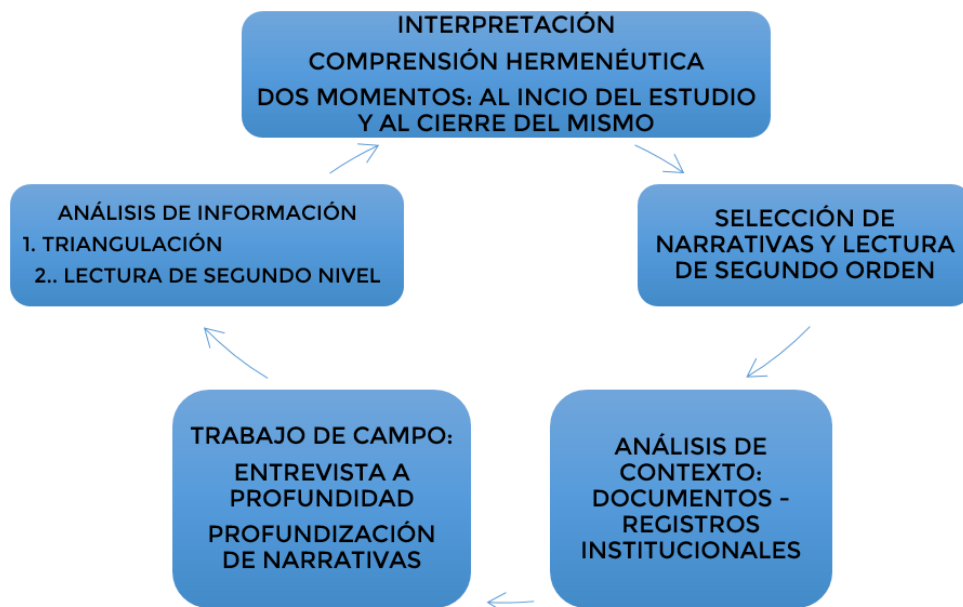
INTERPRETACIÓN

COMPRENSIÓN HERMENÉUTICA

DOS MOMENTOS: AL INCIO DEL ESTUDIO Y AL CIERRE DEL MISMO

SELECCIÓN DE NARRATIVAS Y LECTURA DE SEGUNDO ORDEN

ANÁLISIS DE CONTEXTO: DOCUMENTOS - REGISTROS INSTITUCIONALES

TRABAJO DE CAMPO:

ENTREVISTA A PROFUNDIDAD

PROFUNDIZACIÓN DE NARRATIVAS

ANÁLISIS DE INFORMACIÓN
1. TRIANGULACIÓN
2.. LECTURA DE SEGUNDO NIVEL